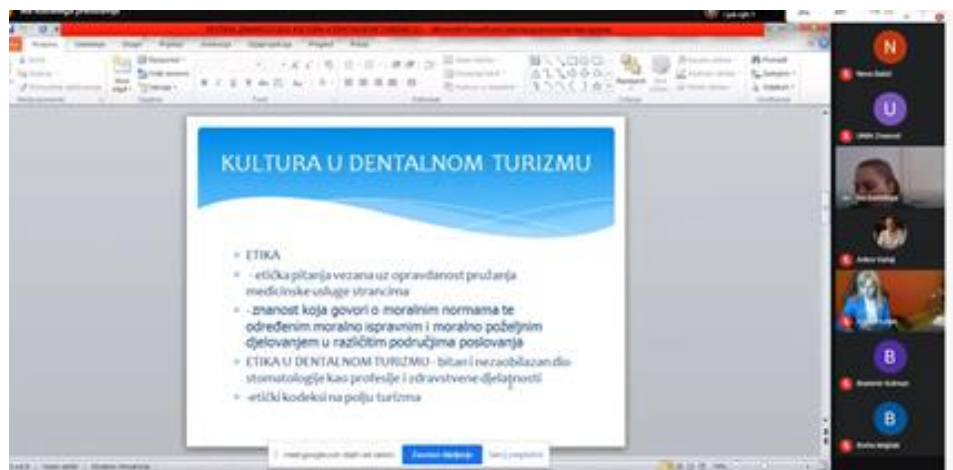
KULTURA U DENTALNOM TURIZMU

- ETIKA
- - etička pitanja vezana uz opravdanost pružanja medicinske usluge strancima
- -znanost koja govori o moralnim normama te određenim moralno ispravnim i moralno poželjnim djelovanjem u različitim područjima poslovanja
- ETIKA U DENTALNOM TURIZMU - bitan i nezaobilazan dio stomatologije kao profesije i zdravstvene djelatnosti
- -etički kodeksi na polju turizma

N
U
B
B

Zaustavi dijeljenje
Sakrij